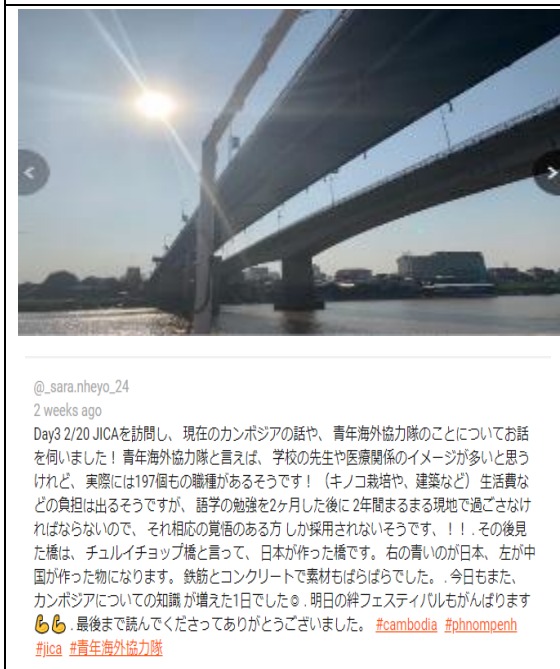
@_sara.nheyo_24
2 weeks ago

Day3 2/20 JICAを訪問し、現在のカンボジアの話や、青年海外協力隊のことについてお話を伺いました！青年海外協力隊と言えば、学校の先生や医療関係のイメージが多いと思うけれど、実際には197個もの職種があるそうです！（キノコ栽培や、建築など）生活費などの負担は出るそうですが、語学の勉強を2ヶ月した後に 2年間まるまる現地で過ごさなければならないので、それ相応の覚悟のある方 しか採用されないそうです，！！. その後見た橋は、チュルイチョップ橋と言って、日本が作った橋です。右の青いのが日本、左が中国が作った物になります。鉄筋とコンクリートで素材もばらばらでした。. 今日もまた、カンボジアについての知識 が増えた1日でした☺︎ . 明日の絆フェスティバルもがんばります💪💪 . 最後まで読んでくださってありがとうございました。 #cambodia #phnompenh #jica #青年海外協力隊